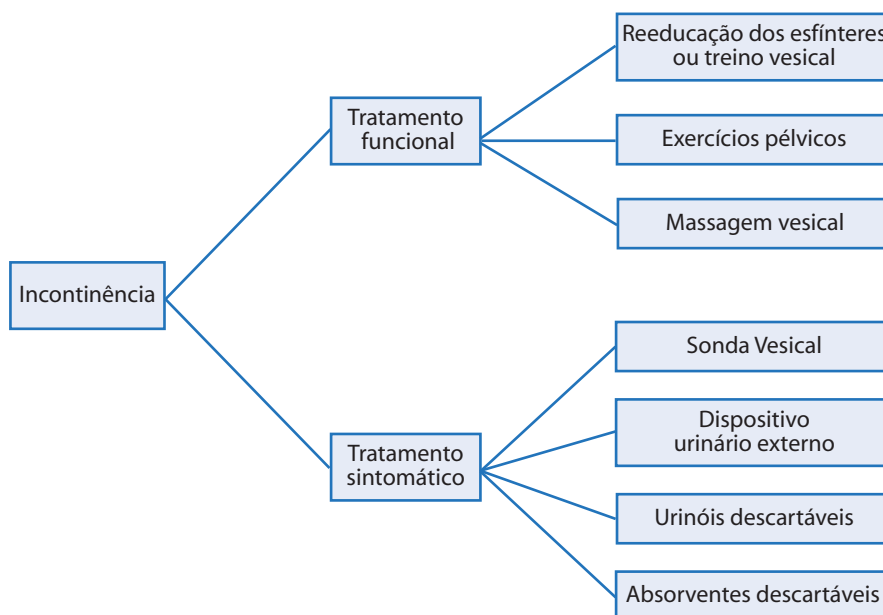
Incontinência

Tratamento funcional

Reeducação dos esfínteres ou treino vesical

Exercícios pélvicos

Massagem vesical

Tratamento sintomático

Sonda Vesical

Dispositivo urinário externo

Urinóis descartáveis

Absorventes descartáveis